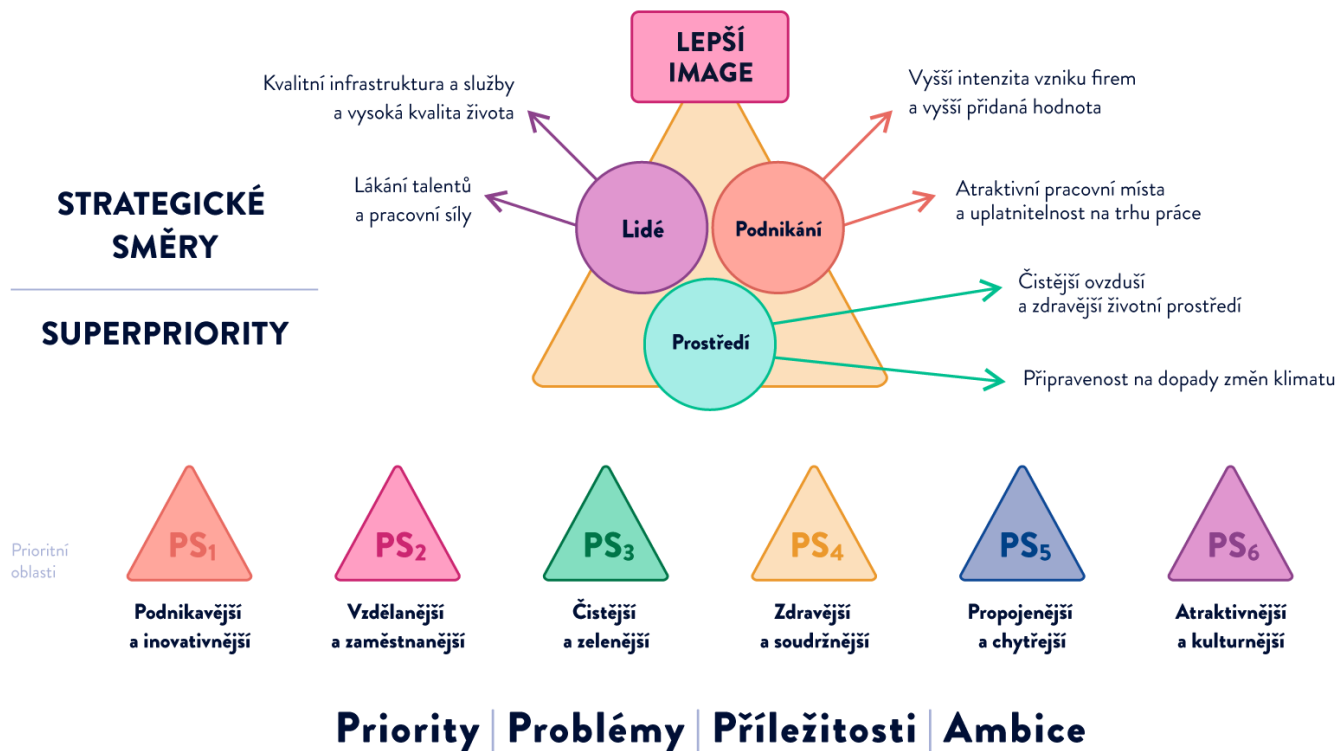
LEPŠÍ IMAGE

Kvalitní infrastruktura a služby a vysoká kvalita života

Vyšší intenzita vzniku firem a vyšší přidaná hodnota

Lákání talentů a pracovní síly

Atraktivní pracovní místa a uplatnitelnost na trhu práce

STRATEGICKÉ SMĚRY

Lidé

Podnikání

Čistější ovzduší a zdravější životní prostředí

SUPERPRIORITY

Prostředí

Připravenost na dopady změn klimatu

Prioritní oblasti

$PS_1$
Podnikavější a inovativnější

$PS_2$
Vzdělanější a zaměstnanější

$PS_3$
Čistější a zelenější

$PS_4$
Zdravější a soudržnější

$PS_5$
Propojenější a chytřejší

$PS_6$
Atraktivnější a kulturnější

Priority | Problémy | Příležitosti | Ambice